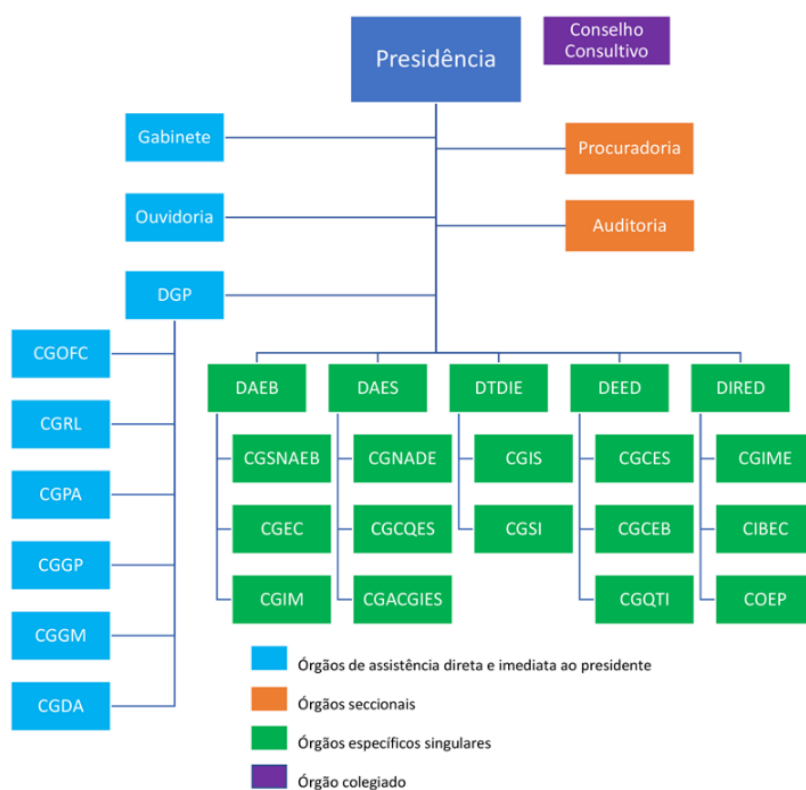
Presidência

Conselho Consultivo

Gabinete

Procuradoria

Ouvidoria

Auditoria

DGP

CGOFC

CGRL

CGPA

CGGP

CGGM

CGDA

DAEB

CGSNAEB

CGEC

CGIM

DAES

CGNADE

CGCQES

CGACGIES

DTDIE

CGIS

CGSI

DEED

CGCES

CGCEB

CGQTI

DIRED

CGIME

CIBEC

COEP

Órgãos de assistência direta e imediata ao presidente

Órgãos seccionais

Órgãos específicos singulares

Órgão colegiado